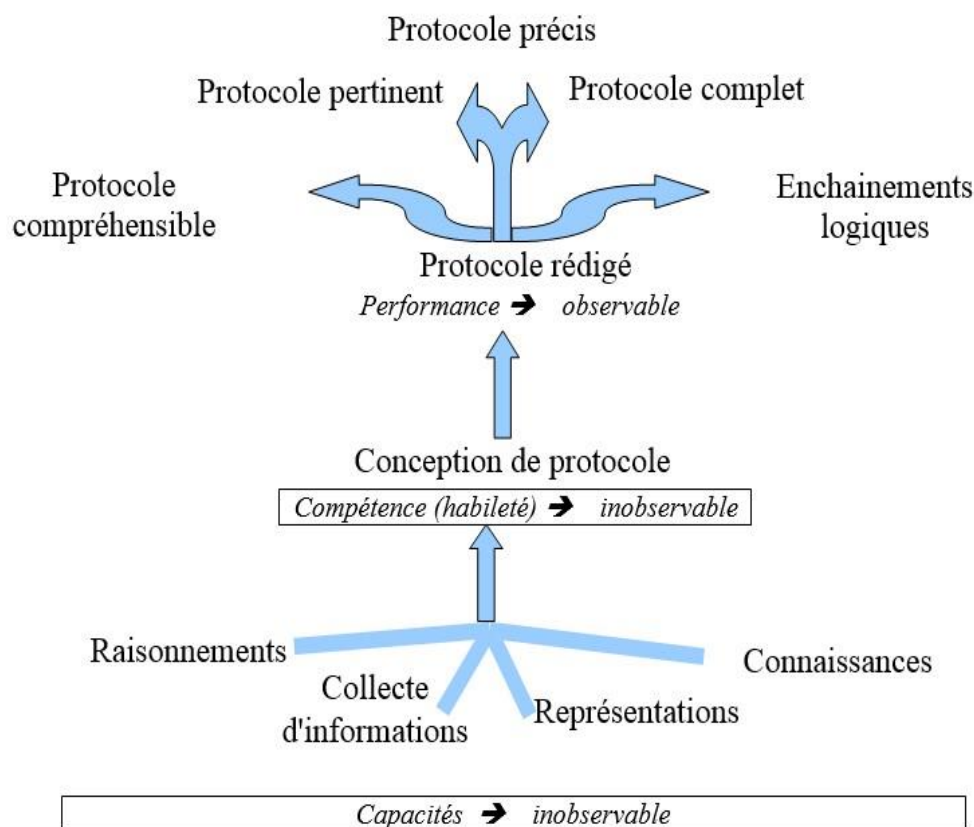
Protocole précis

Protocole pertinent

Protocole complet

Protocole compréhensible

Enchainements logiques

Protocole rédigé

*Performance* ➔ *observable*

Conception de protocole

*Compétence (habileté)* ➔ *inobservable*

Raisonnements

Connaissances

Collecte d'informations

Représentations

*Capacités* ➔ *inobservable*